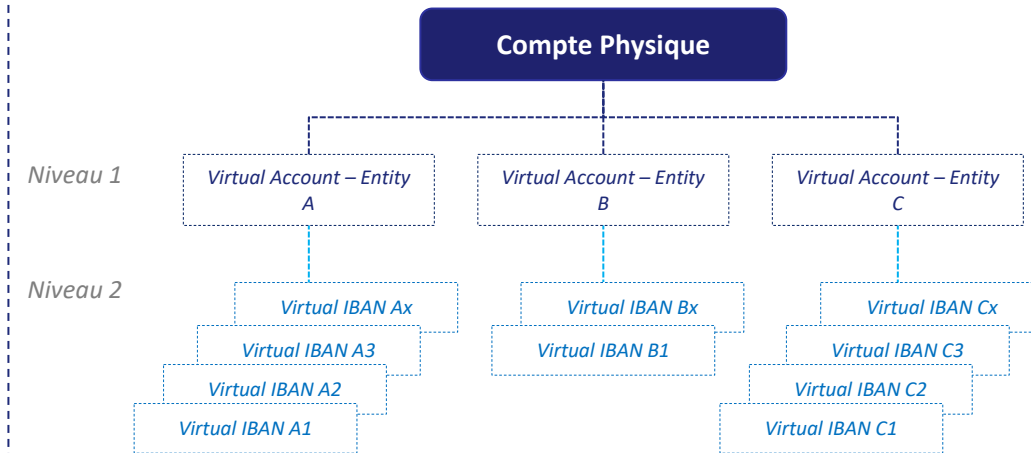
Compte Physique

Niveau 1

Virtual Account – Entity A

Virtual Account – Entity B

Virtual Account – Entity C

Niveau 2

Virtual IBAN Ax

Virtual IBAN A3

Virtual IBAN A2

Virtual IBAN A1

Virtual IBAN Bx

Virtual IBAN B1

Virtual IBAN Cx

Virtual IBAN C3

Virtual IBAN C2

Virtual IBAN C1